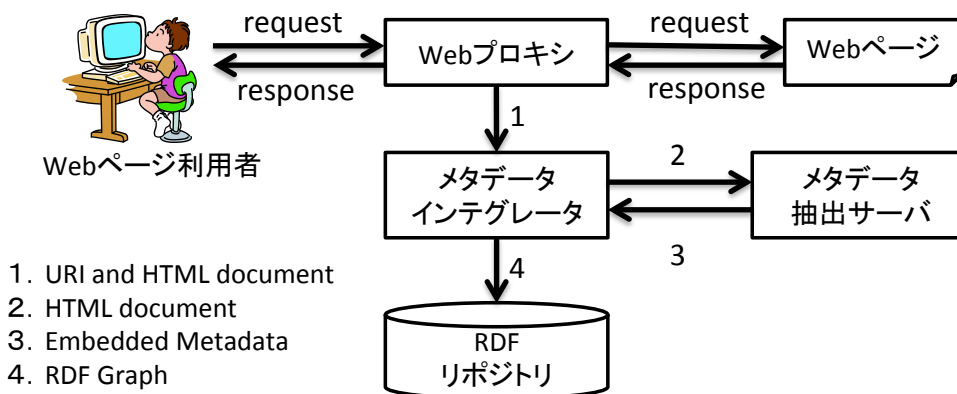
request

response

Webプロキシ

request

response

Webページ

Webページ利用者

1

メタデータ
インテグレータ

2

3

メタデータ
抽出サーバ

4

RDF
リポジトリ

1．URI and HTML document
2．HTML document
3．Embedded Metadata
4．RDF Graph